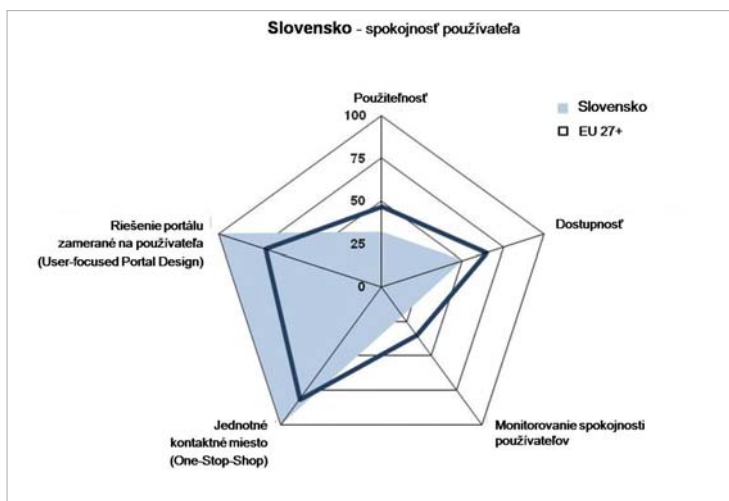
Slovensko - spokojnosť používateľa

Použiteľnosť

100

75

50

25

0

Slovensko

EU 27+

Dostupnosť

Riešenie portálu zamerané na používateľa (User-focused Portal Design)

Monitorovanie spokojnosti používateľov

Jednotné kontaktné miesto (One-Stop-Shop)